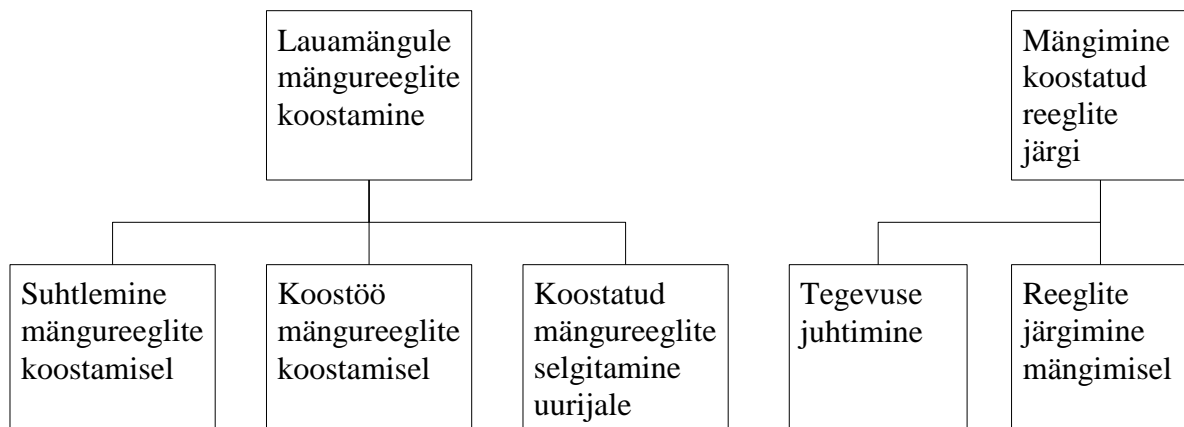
Lauamängule mängureeglite koostamine

Suhtlemine mängureeglite koostamisel

Koostöö mängureeglite koostamisel

Koostatud mängureeglite selgitamine uurijale

Mängimine koostatud reeglite järgi

Tegevuse juhtimine

Reeglite järgimine mängimisel